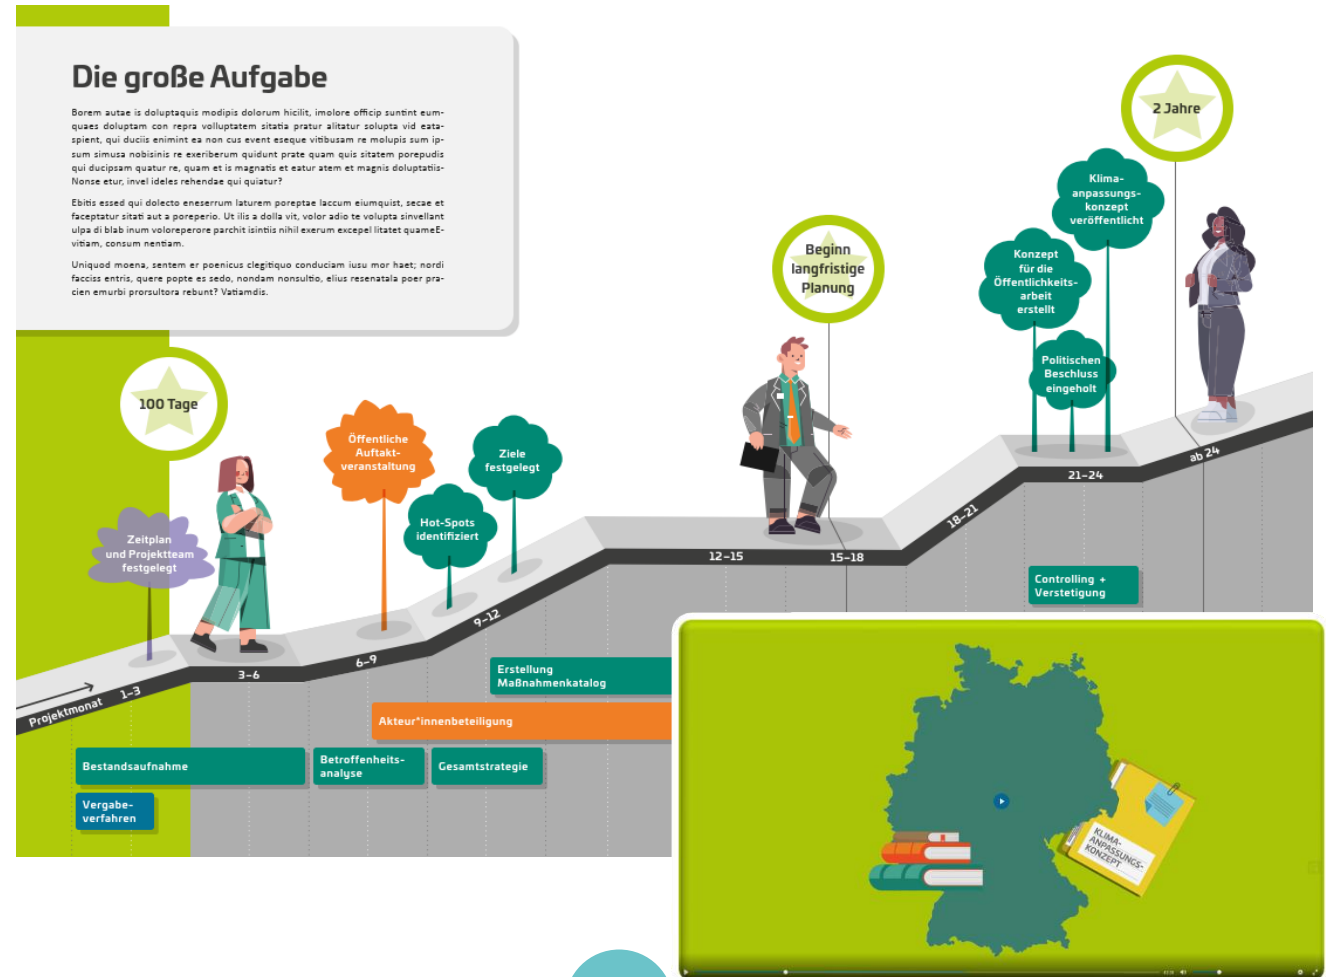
Die große Aufgabe

Borem autae is doluptaquis modipis dolorum hicilit, imolore officip suntint eumquaes doluptam con repra volluptatem sitatia pratur alitatur solupta vid eataspient, qui duciis enimint ea non cus event eseque vitibusam re molupis sum ipsum simusa nobisinis re exeriberum quidunt prate quam quis sitatem porepudis qui ducipsam quatur re, quam et is magnatis et eatur atem et magnis doluptatis-Nonse etur, invel ideles rehendae qui quiatur?

Ebitis essed qui dolecto eneserrum laturem poreptae laccum eiumquist, secae et faceptatur sitati aut a poreperio. Ut ilis a dolla vit, volor adio te volupta sinvellant ulpa di blab inum voloreperore parchit isintiis nihil exerum excepel litatet quameE-vitiam, consum nentiam.

Uniquod moena, sentem er poenicus clegitiquo conduciam iusu mor haet; nordi facciss entris, quere popte es sedo, nondam nonsultio, elius resenatala poer pracien emurbi prorsultora rebunt? Vatiamdis.

100 Tage

2 Jahre

Beginn langfristige Planung

Zeitplan und Projektteam festgelegt

Öffentliche Auftakt-veranstaltung

Hot-Spots identifiziert

Ziele festgelegt

Klima-anpassungs-konzept veröffentlicht

Konzept für die Öffentlichkeits-arbeit erstellt

Politischen Beschluss eingeholt

Projektmonat

1–3

3–6

6–9

9–12

12–15

15–18

18–21

21–24

ab 24

Controlling + Verstetigung

Erstellung Maßnahmenkatalog

Akteur*innenbeteiligung

Bestandsaufnahme

Betroffenheits-analyse

Gesamtstrategie

Vergabe-verfahren

KLIMA-ANPASSUNGS-KONZEPT